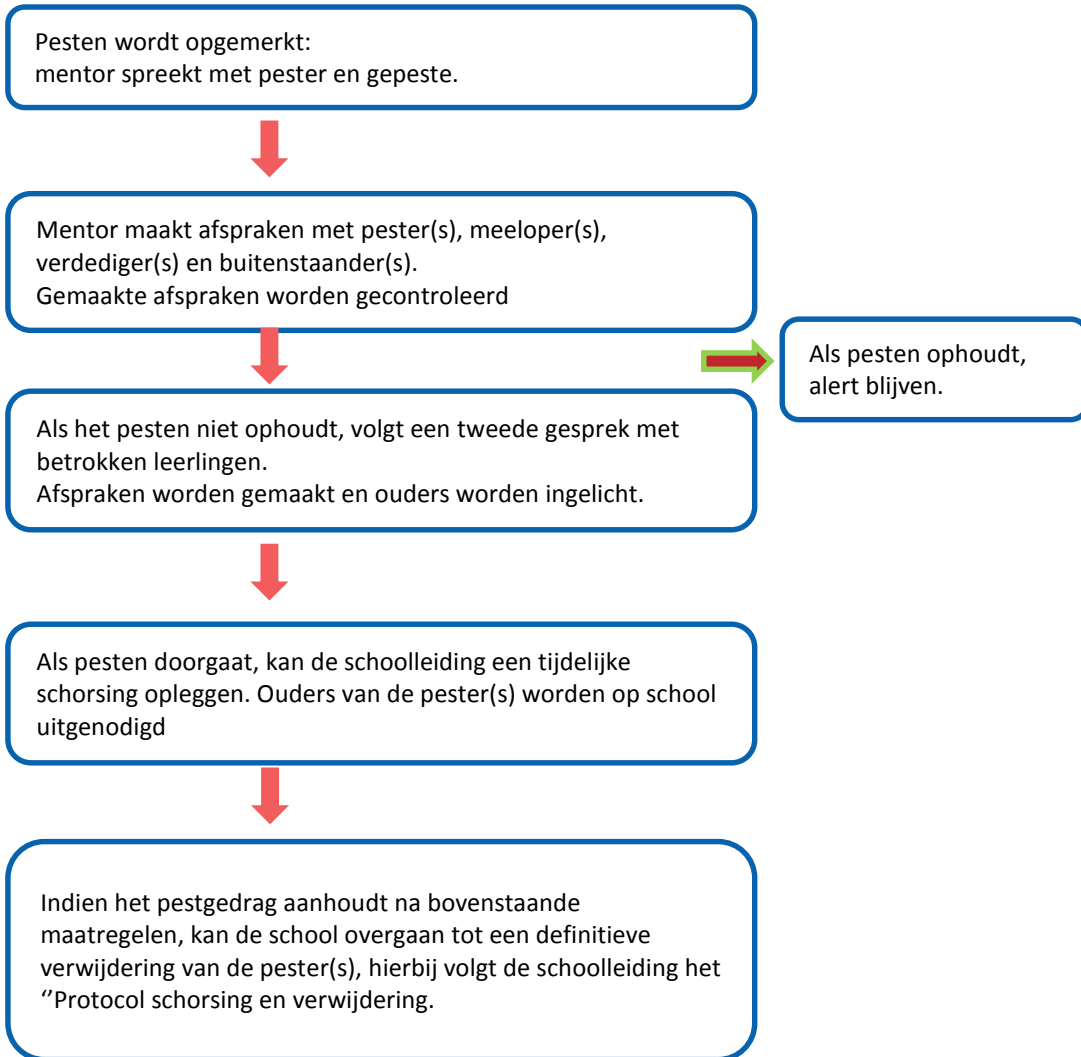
Pesten wordt opgemerkt:
mentor spreekt met pester en gepeste.

Mentor maakt afspraken met pester(s), meeloper(s), verdediger(s) en buitenstaander(s).
Gemaakte afspraken worden gecontroleerd

Als pesten ophoudt, alert blijven.

Als het pesten niet ophoudt, volgt een tweede gesprek met betrokken leerlingen.
Afspraken worden gemaakt en ouders worden ingelicht.

Als pesten doorgaat, kan de schoolleiding een tijdelijke schorsing opleggen. Ouders van de pester(s) worden op school uitgenodigd

Indien het pestgedrag aanhoudt na bovenstaande maatregelen, kan de school overgaan tot een definitieve verwijdering van de pester(s), hierbij volgt de schoolleiding het ''Protocol schorsing en verwijdering.